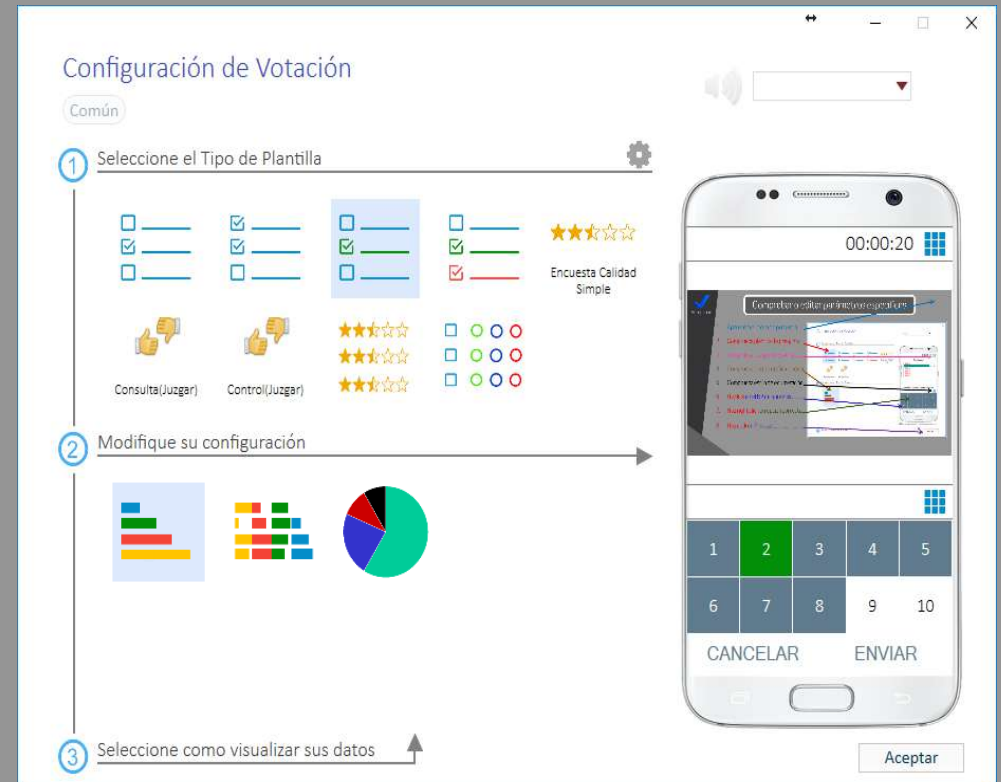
Configuración de Votación

Común

1 Seleccione el Tipo de Plantilla

Encuesta Calidad Simple

Consulta(Juzgar)

Control(Juzgar)

2 Modifique su configuración

3 Seleccione como visualizar sus datos

00:00:20

Comprobar o editar parámetros específicos

1
2
3
4
5
6
7
8
9
10

CANCELAR

ENVIAR

Aceptar